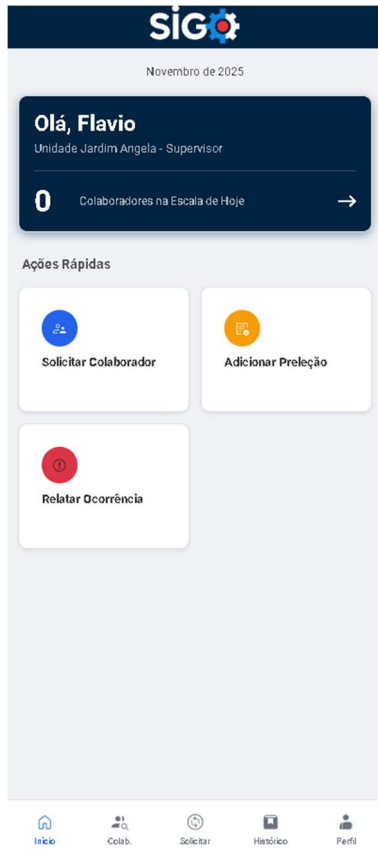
SiGO

Novembro de 2025

Olá, Flavio
Unidade Jardim Angela - Supervisor

0 Colaboradores na Escala de Hoje →

Ações Rápidas

Solicitar Colaborador

Adicionar Preleção

Relatar Ocorrência

Início
Colab.
Solicitar
Histórico
Perfil